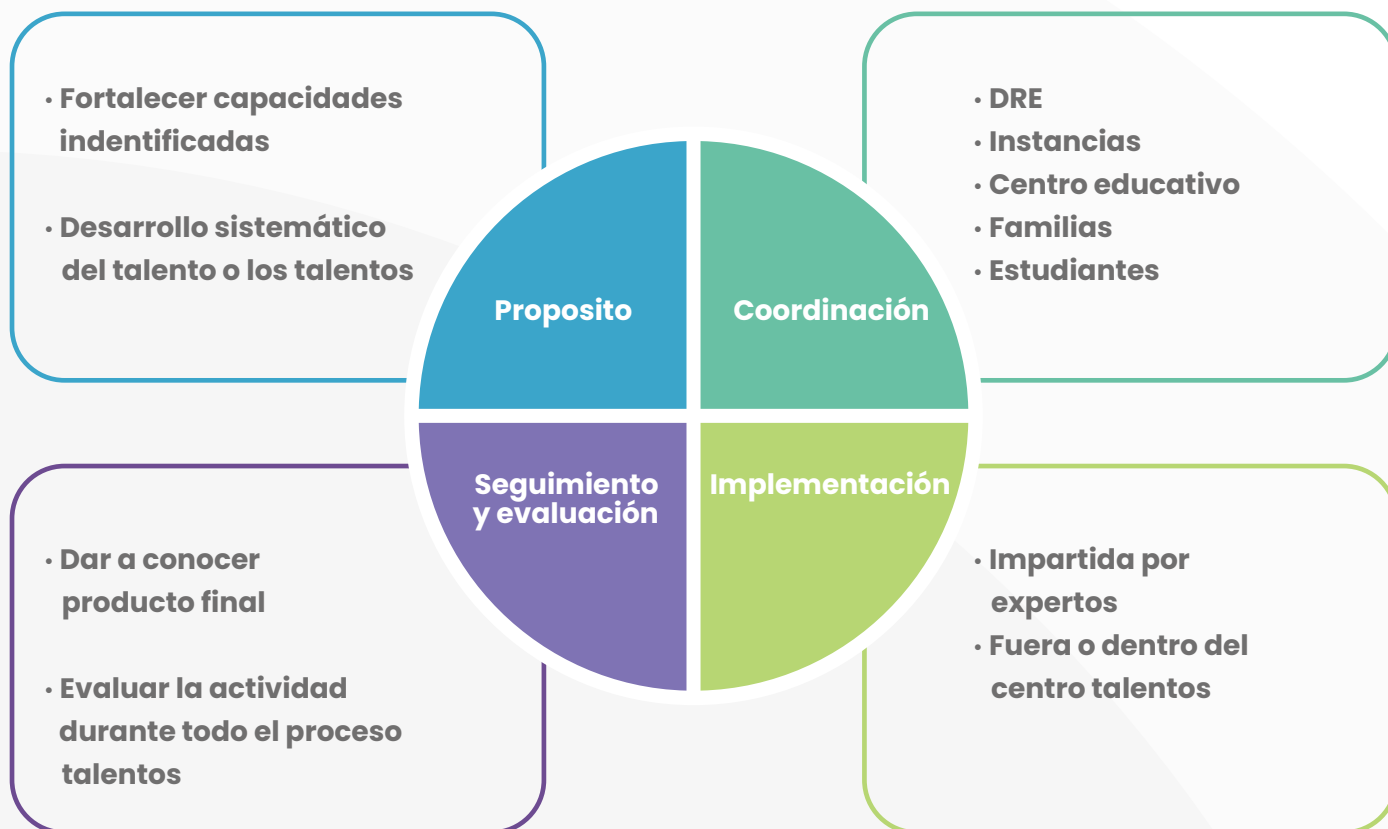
• Fortalecer capacidades indentificadas

• Desarrollo sistemático del talento o los talentos

Proposito

Coordinación

• DRE
• Instancias
• Centro educativo
• Familias
• Estudiantes

Seguimiento y evaluación

Implementación

• Dar a conocer producto final

• Evaluar la actividad durante todo el proceso talentos

• Impartida por expertos
• Fuera o dentro del centro talentos